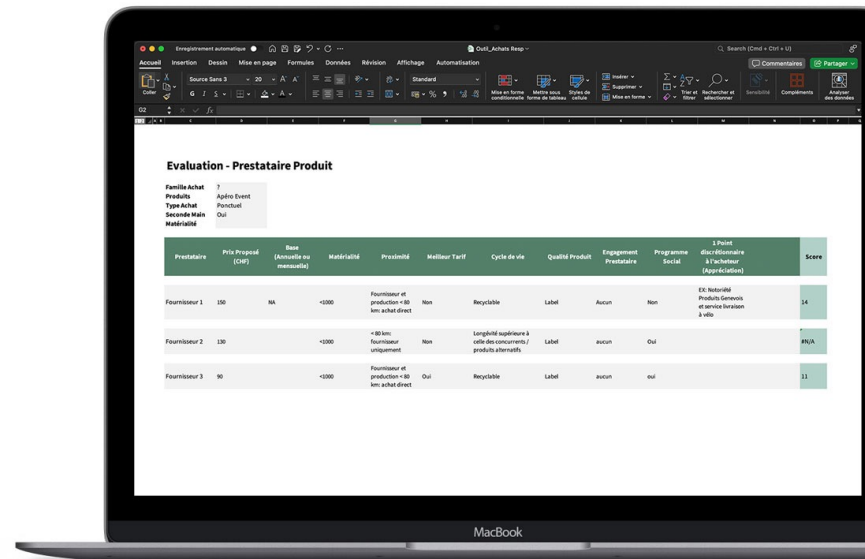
Enregistrement automatique

Outil_Achats Resp

Q Search (Cmd + Ctrl + U)

Accueil Insertion Dessin Mise en page Formules Données Révision Affichage Automatisation

Commentaires Partager

Coller

Source Sans 3 20

Standard

Mise en forme conditionnelle Mettre sous forme de tableau Styles de cellule

Insérer Supprimer Mise en forme

Trier et filtrer Rechercher et sélectionner

Sensibilité Compléments Analyser des données

O2 fx

Evaluation - Prestataire Produit

Famille Achat ?
Produits Apéro Event
Type Achat Ponctuel
Seconde Main Oui
Matérialité

| Prestataire | Prix Proposé (CHF) | Base (Annuelle ou mensuelle) | Matérialité | Proximité | Meilleur Tarif | Cycle de vie | Qualité Produit | Engagement Prestataire | Programme Social | 1 Point discrétionnaire à l'acheteur (Appréciation) | Score |
|---|---|---|---|---|---|---|---|---|---|---|---|
| Fournisseur 1 | 150 | NA | <1000 | Fournisseur et production < 80 km: achat direct | Non | Recyclable | Label | Aucun | Non | EX: Notoriété Produits Genevois et service livraison à vélo | 14 |
| Fournisseur 2 | 130 | | <1000 | < 80 km: fournisseur uniquement | Non | Longévité supérieure à celle des concurrents / produits alternatifs | Label | aucun | Oui | | #N/A |
| Fournisseur 3 | 90 | | <1000 | Fournisseur et production < 80 km: achat direct | Oui | Recyclable | Label | aucun | oui | | 11 |

MacBook